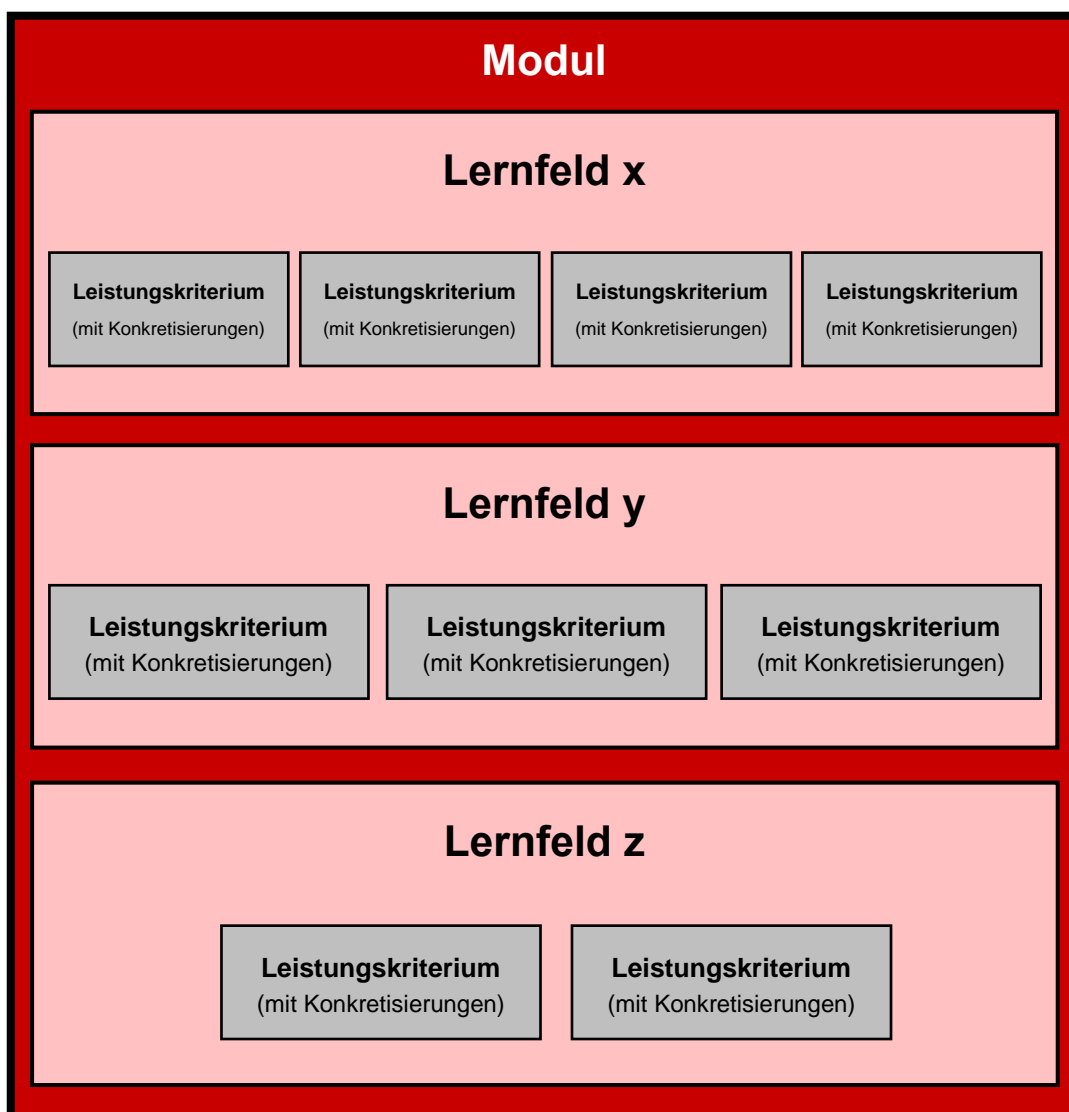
Modul

Lernfeld x

Leistungskriterium
(mit Konkretisierungen)

Leistungskriterium
(mit Konkretisierungen)

Leistungskriterium
(mit Konkretisierungen)

Leistungskriterium
(mit Konkretisierungen)

Lernfeld y

Leistungskriterium
(mit Konkretisierungen)

Leistungskriterium
(mit Konkretisierungen)

Leistungskriterium
(mit Konkretisierungen)

Lernfeld z

Leistungskriterium
(mit Konkretisierungen)

Leistungskriterium
(mit Konkretisierungen)